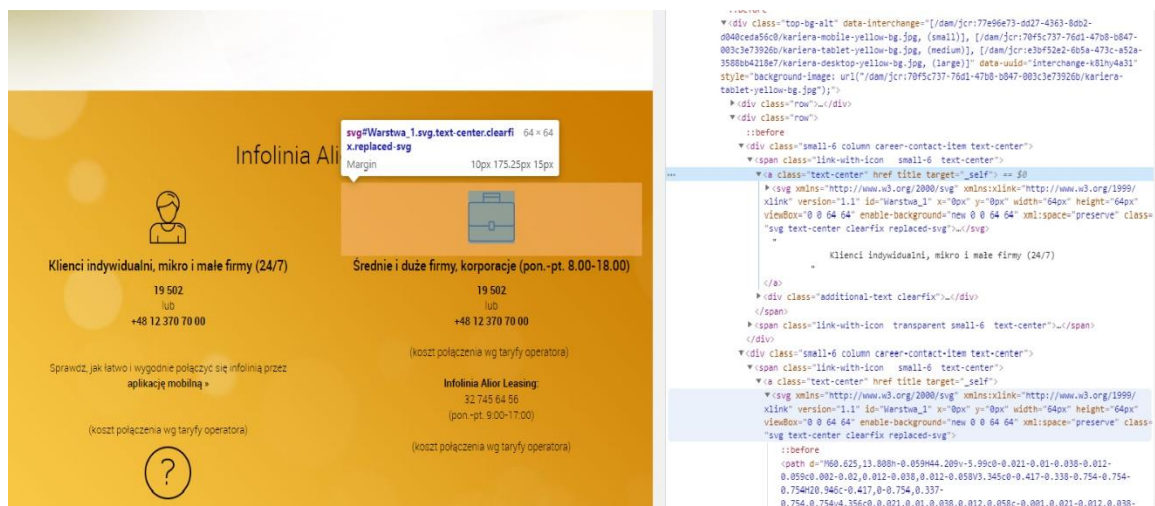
Infolinia Ali

svg#Warstwa_1.svg.text-center.clearfix.replaced-svg 64 × 64
Margin 10px 175.25px 15px

Klienci indywidualni, mikro i małe firmy (24/7)
19 502
lub
+48 12 370 70 00

Sprawdź, jak łatwo i wygodnie połączyć się infolinią przez aplikację mobilną »

(koszt połączenia wg taryfy operatora)

?

Średnie i duże firmy, korporacje (pon.-pt. 8.00-18.00)
19 502
lub
+48 12 370 70 00

(koszt połączenia wg taryfy operatora)

Infolinia Alior Leasing:
32 745 64 56
(pon.-pt. 9:00-17:00)

(koszt połączenia wg taryfy operatora)

::before
▼<div class="top-bg-alt" data-interchange="[/dam/jcr:77e96e73-dd27-4363-8db2-d040ceda56c0/kariera-mobile-yellow-bg.jpg, (small)], [/dam/jcr:70f5c737-76d1-47b8-b847-003c3e73926b/kariera-tablet-yellow-bg.jpg, (medium)], [/dam/jcr:e3bf52e2-6b5a-473c-a52a-3588bb4218e7/kariera-desktop-yellow-bg.jpg, (large)]" data-uuid="interchange-k8lhy4a31" style="background-image: url("/dam/jcr:70f5c737-76d1-47b8-b847-003c3e73926b/kariera-tablet-yellow-bg.jpg");">
▶<div class="row">…</div>
▼<div class="row">
::before
▼<div class="small-6 column career-contact-item text-center">
▼<span class="link-with-icon small-6 text-center">
... ▼<a class="text-center" href title target="_self"> == $0
▶<svg xmlns="http://www.w3.org/2000/svg" xmlns:xlink="http://www.w3.org/1999/xlink" version="1.1" id="Warstwa_1" x="0px" y="0px" width="64px" height="64px" viewBox="0 0 64 64" enable-background="new 0 0 64 64" xml:space="preserve" class="svg text-center clearfix replaced-svg">…</svg>
"
Klienci indywidualni, mikro i małe firmy (24/7)
"
</a>
▶<div class="additional-text clearfix">…</div>
</span>
▶<span class="link-with-icon transparent small-6 text-center">…</span>
</div>
▼<div class="small-6 column career-contact-item text-center">
▼<span class="link-with-icon small-6 text-center">
▼<a class="text-center" href title target="_self">
▼<svg xmlns="http://www.w3.org/2000/svg" xmlns:xlink="http://www.w3.org/1999/xlink" version="1.1" id="Warstwa_1" x="0px" y="0px" width="64px" height="64px" viewBox="0 0 64 64" enable-background="new 0 0 64 64" xml:space="preserve" class="svg text-center clearfix replaced-svg">
::before
<path d="M60.625,13.808h-0.059H44.209v-5.99c0-0.021-0.01-0.038-0.012-0.059c0.002-0.02,0.012-0.038,0.012-0.058V3.345c0-0.417-0.338-0.754-0.754-0.754H20.946c-0.417,0-0.754,0.337-0.754,0.754v4.356c0,0.021,0.01,0.038,0.012,0.058c-0.001,0.021-0.012,0.038-